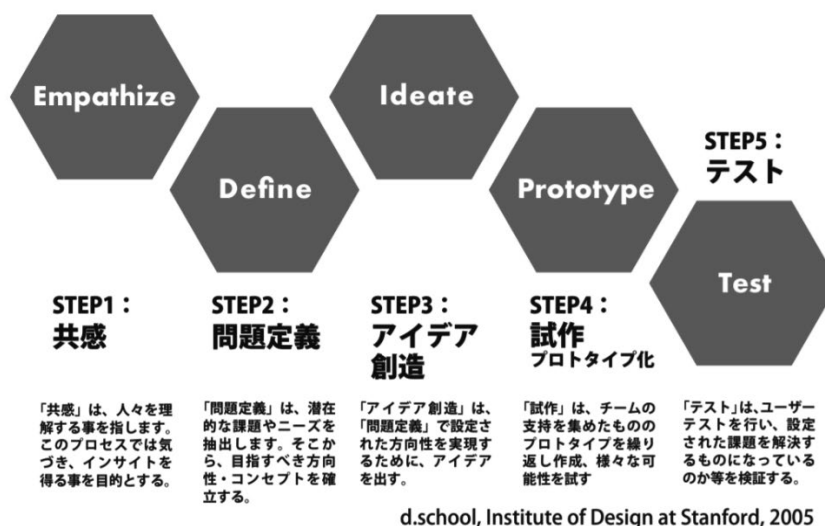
Empathize

Define

Ideate

Prototype

Test

STEP1：
共感

「共感」は、人々を理解する事を指します。このプロセスでは気づき、インサイトを得る事を目的とする。

STEP2：
問題定義

「問題定義」は、潜在的な課題やニーズを抽出します。そこから、目指すべき方向性・コンセプトを確立する。

STEP3：
アイデア創造

「アイデア創造」は、「問題定義」で設定された方向性を実現するために、アイデアを出す。

STEP4：
試作
プロトタイプ化

「試作」は、チームの支持を集めたもののプロトタイプを繰り返し作成、様々な可能性を試す

STEP5：
テスト

「テスト」は、ユーザーテストを行い、設定された課題を解決するものになっているのか等を検証する。

d.school, Institute of Design at Stanford, 2005